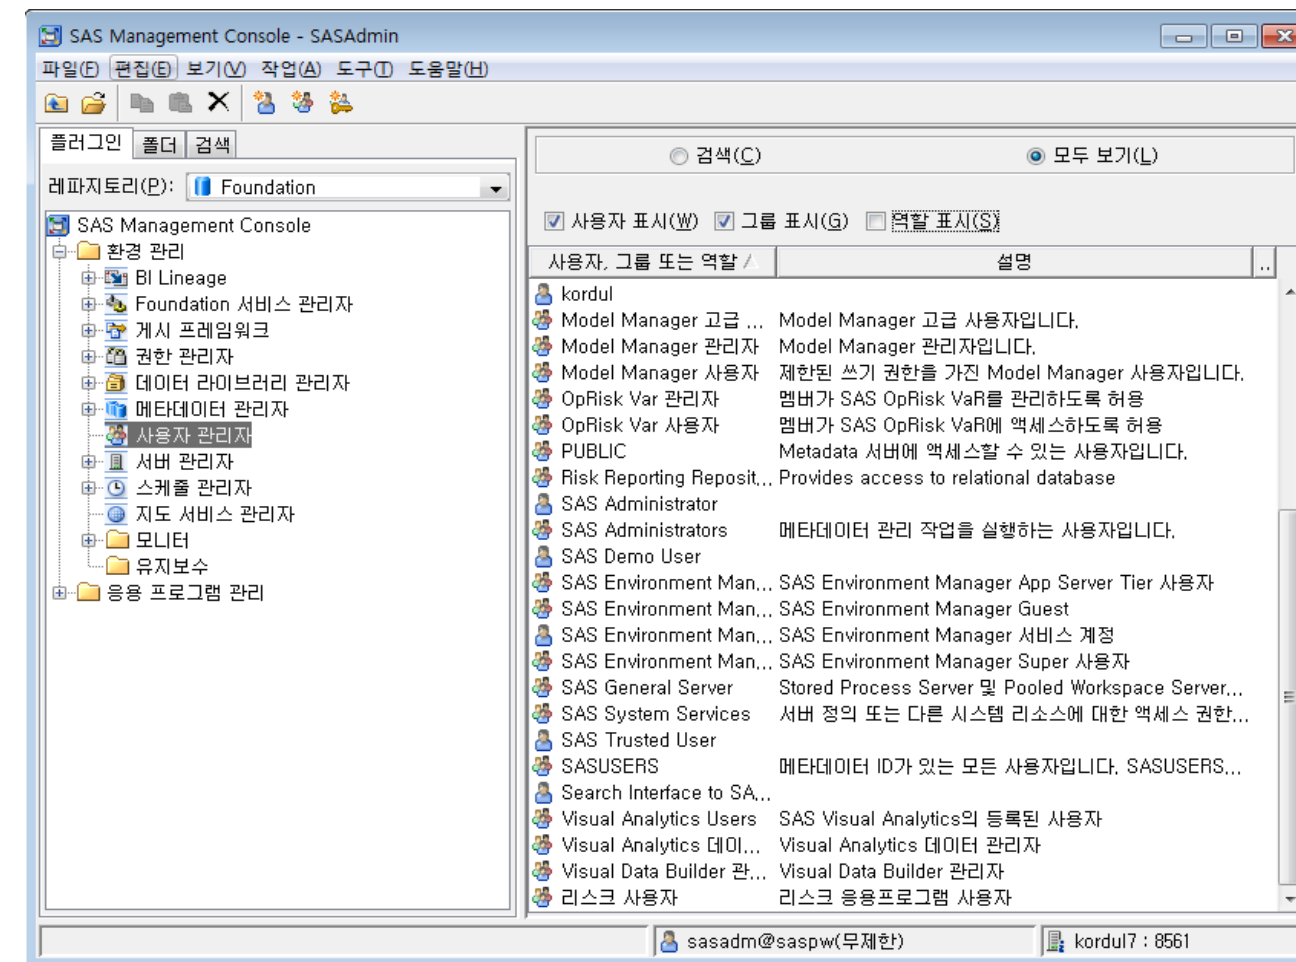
SAS Management Console - SASAdmin

파일(F) 편집(E) 보기(V) 작업(A) 도구(T) 도움말(H)

플러그인 폴더 검색

레파지토리(P): Foundation

SAS Management Console
환경 관리
BI Lineage
Foundation 서비스 관리자
게시 프레임워크
권한 관리자
데이터 라이브러리 관리자
메타데이터 관리자
사용자 관리자
서버 관리자
스케쥴 관리자
지도 서비스 관리자
모니터
유지보수
응용 프로그램 관리

검색(C) 모두 보기(L)

사용자 표시(W) 그룹 표시(G) 역할 표시(S)

| 사용자, 그룹 또는 역할 | 설명 |
|---|---|
| kordul | |
| Model Manager 고급 ... | Model Manager 고급 사용자입니다. |
| Model Manager 관리자 | Model Manager 관리자입니다. |
| Model Manager 사용자 | 제한된 쓰기 권한을 가진 Model Manager 사용자입니다. |
| OpRisk Var 관리자 | 멤버가 SAS OpRisk VaR를 관리하도록 허용 |
| OpRisk Var 사용자 | 멤버가 SAS OpRisk VaR에 액세스하도록 허용 |
| PUBLIC | Metadata 서버에 액세스할 수 있는 사용자입니다. |
| Risk Reporting Reposit... | Provides access to relational database |
| SAS Administrator | |
| SAS Administrators | 메타데이터 관리 작업을 실행하는 사용자입니다. |
| SAS Demo User | |
| SAS Environment Man... | SAS Environment Manager App Server Tier 사용자 |
| SAS Environment Man... | SAS Environment Manager Guest |
| SAS Environment Man... | SAS Environment Manager 서비스 계정 |
| SAS Environment Man... | SAS Environment Manager Super 사용자 |
| SAS General Server | Stored Process Server 및 Pooled Workspace Server... |
| SAS System Services | 서버 정의 또는 다른 시스템 리소스에 대한 액세스 권한... |
| SAS Trusted User | |
| SASUSERS | 메타데이터 ID가 있는 모든 사용자입니다. SASUSERS... |
| Search Interface to SA... | |
| Visual Analytics Users | SAS Visual Analytics의 등록된 사용자 |
| Visual Analytics 데이... | Visual Analytics 데이터 관리자 |
| Visual Data Builder 관... | Visual Data Builder 관리자 |
| 리스크 사용자 | 리스크 응용프로그램 사용자 |

sasadm@saspw(무제한)
kordul7 : 8561